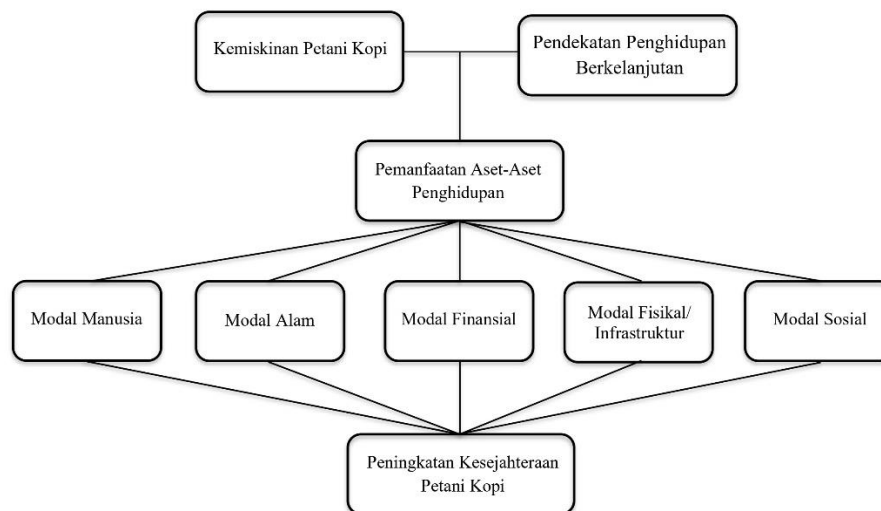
Kemiskinan Petani Kopi

Pendekatan Penghidupan Berkelanjutan

Pemanfaatan Aset-Aset Penghidupan

Modal Manusia

Modal Alam

Modal Finansial

Modal Fisikal/ Infrastruktur

Modal Sosial

Peningkatan Kesejahteraan Petani Kopi